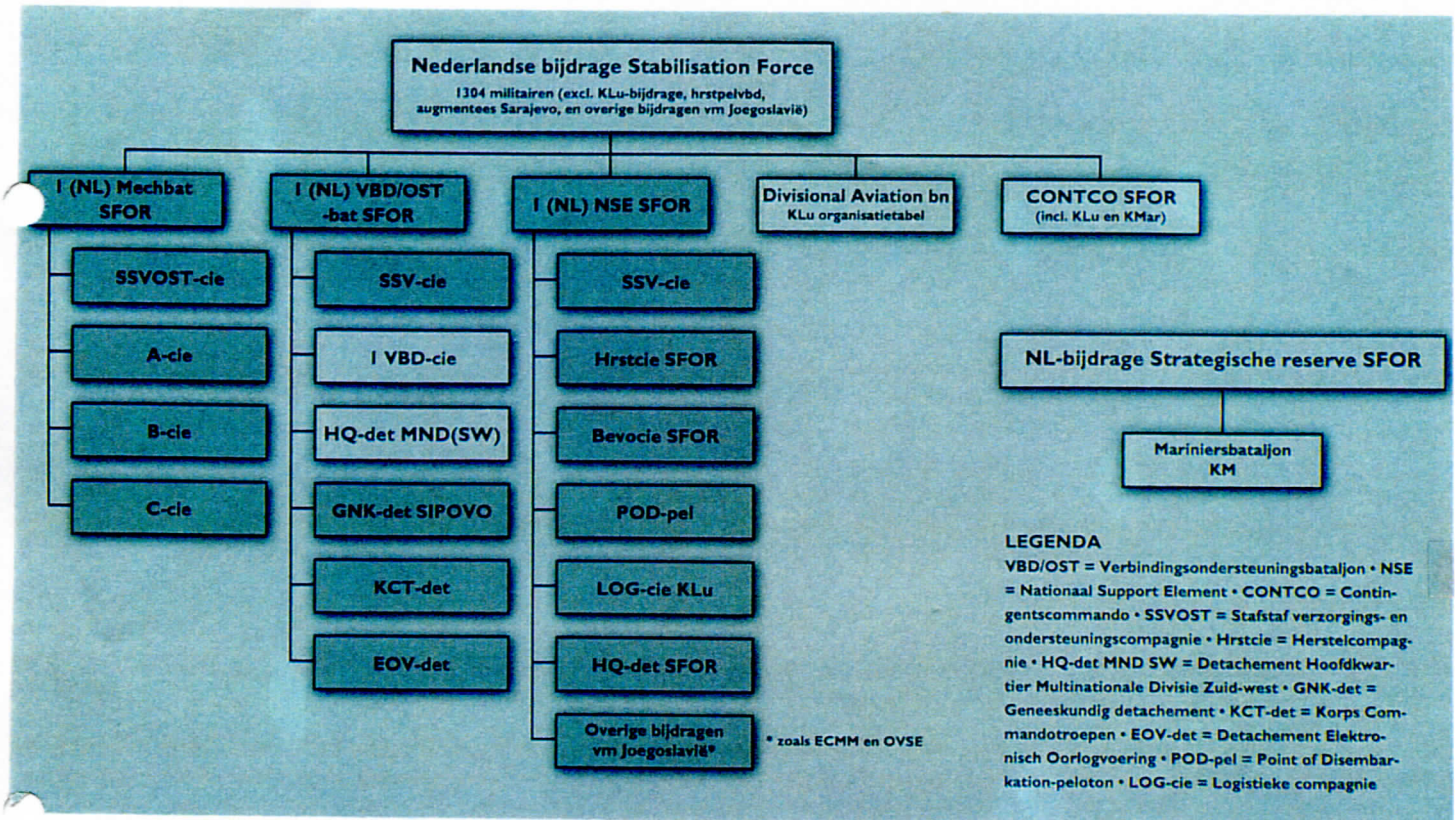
Nederlandse bijdrage Stabilisation Force
1304 militairen (excl. KLu-bijdrage, hrstpelvbd, augmentees Sarajevo, en overige bijdragen vm Joegoslavië)

1 (NL) Mechbat SFOR

SSVOST-cie

A-cie

B-cie

C-cie

1 (NL) VBD/OST -bat SFOR

SSV-cie

1 VBD-cie

HQ-det MND(SW)

GNK-det SIPOVO

KCT-det

EOV-det

1 (NL) NSE SFOR

SSV-cie

Hrstcie SFOR

Bevocie SFOR

POD-pel

LOG-cie KLu

HQ-det SFOR

Overige bijdragen vm Joegoslavië*

* zoals ECMM en OVSE

Divisional Aviation bn
KLu organisatietabel

CONTCO SFOR
(incl. KLu en KMar)

NL-bijdrage Strategische reserve SFOR

Mariniersbataljon KM

LEGENDA
VBD/OST = Verbindingsondersteuningsbataljon • NSE = Nationaal Support Element • CONTCO = Contingentscommando • SSVOST = Stafstaf verzorgings- en ondersteuningscompagnie • Hrstcie = Herstelcompagnie • HQ-det MND SW = Detachement Hoofdkwartier Multinationale Divisie Zuid-west • GNK-det = Geneeskundig detachement • KCT-det = Korps Commandotroepen • EOV-det = Detachement Elektronisch Oorlogvoering • POD-pel = Point of Disembarkation-peloton • LOG-cie = Logistieke compagnie